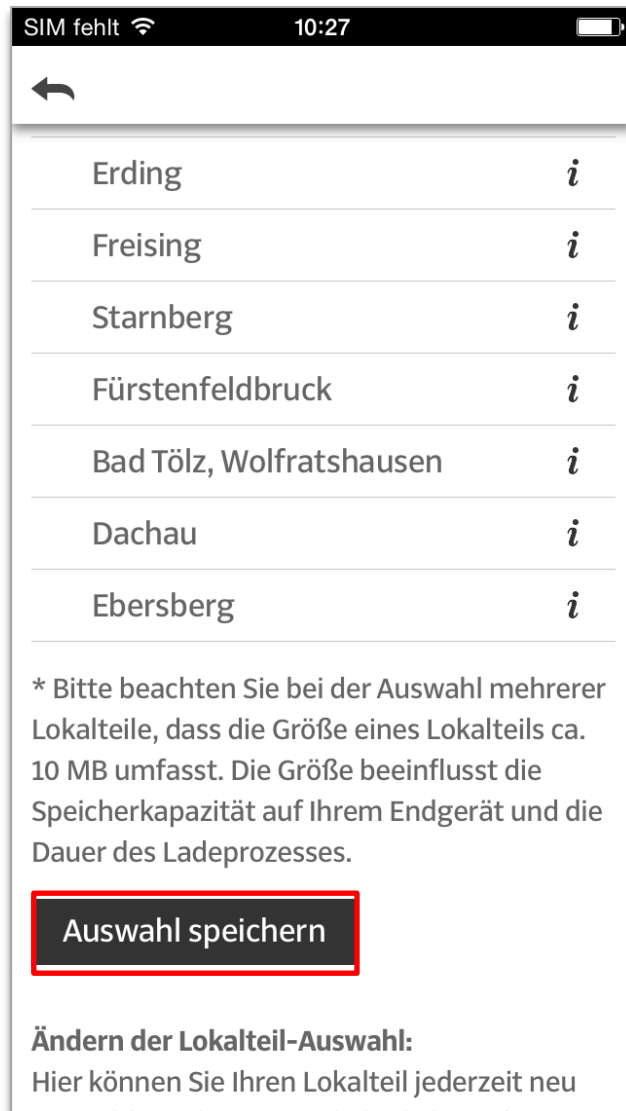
SIM fehlt 10:27

Erding $i$

Freising $i$

Starnberg $i$

Fürstenfeldbruck $i$

Bad Tölz, Wolfratshausen $i$

Dachau $i$

Ebersberg $i$

* Bitte beachten Sie bei der Auswahl mehrerer Lokalteile, dass die Größe eines Lokalteils ca. 10 MB umfasst. Die Größe beeinflusst die Speicherkapazität auf Ihrem Endgerät und die Dauer des Ladeprozesses.

Auswahl speichern

Ändern der Lokalteil-Auswahl:
Hier können Sie Ihren Lokalteil jederzeit neu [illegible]